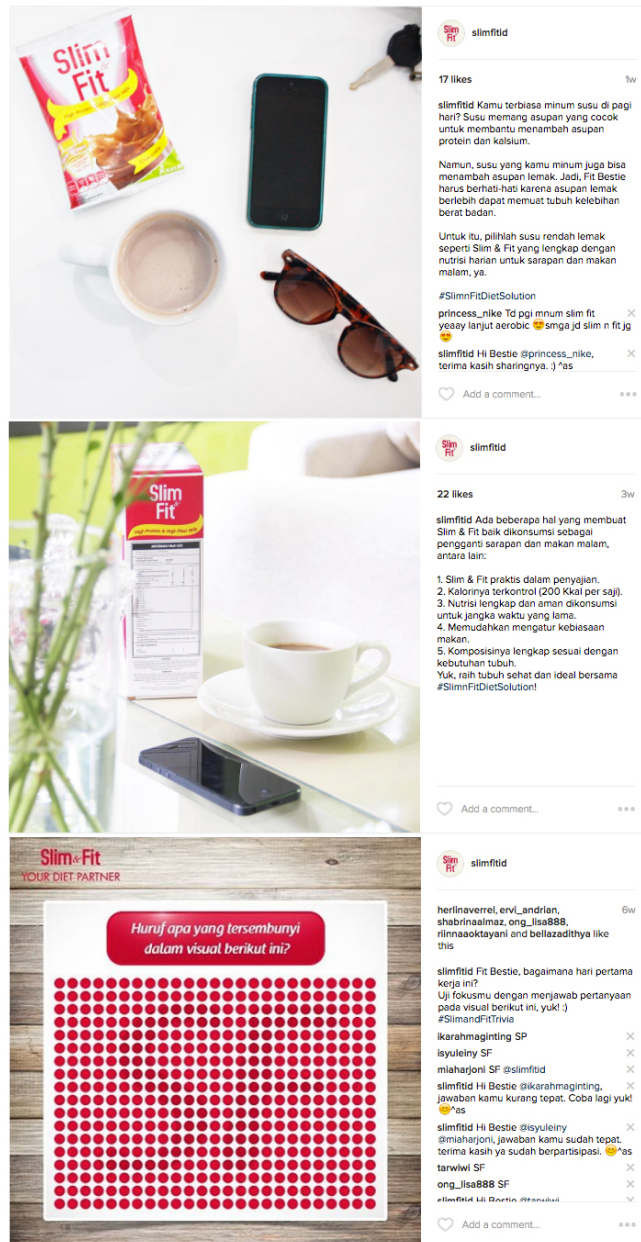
Slim Fit

Slim Fit
slimfitid

17 likes
1w

slimfitid Kamu terbiasa minum susu di pagi hari? Susu memang asupan yang cocok untuk membantu menambah asupan protein dan kalsium.

Namun, susu yang kamu minum juga bisa menambah asupan lemak. Jadi, Fit Bestie harus berhati-hati karena asupan lemak berlebih dapat memuat tubuh kelebihan berat badan.

Untuk itu, pilihlah susu rendah lemak seperti Slim & Fit yang lengkap dengan nutrisi harian untuk sarapan dan makan malam, ya.

#SlimnFitDietSolution

princess_nike Td pgi mnum slim fit yeaay lanjut aerobic 😍smga jd slim n fit jg 😍

slimfitid Hi Bestie @princess_nike, terima kasih sharingnya. :) ^as

Add a comment...

Slim Fit
High Protein & High Fiber Milk

Slim Fit
slimfitid

22 likes
3w

slimfitid Ada beberapa hal yang membuat Slim & Fit baik dikonsumsi sebagai pengganti sarapan dan makan malam, antara lain:

1. Slim & Fit praktis dalam penyajian.
2. Kalorinya terkontrol (200 Kkal per saji).
3. Nutrisi lengkap dan aman dikonsumsi untuk jangka waktu yang lama.
4. Memudahkan mengatur kebiasaan makan.
5. Komposisinya lengkap sesuai dengan kebutuhan tubuh.
Yuk, raih tubuh sehat dan ideal bersama #SlimnFitDietSolution!

Add a comment...

Slim&Fit
YOUR DIET PARTNER

Huruf apa yang tersembunyi dalam visual berikut ini?

Slim Fit
slimfitid

herlinaverrel, ervi_andrian, shabrinaalmaz, ong_lisa888, riinnaoktayani and bellazadithya like this
6w

slimfitid Fit Bestie, bagaimana hari pertama kerja ini?
Uji fokusmu dengan menjawab pertanyaan pada visual berikut ini, yuk! :)
#SlimandFitTrivia

ikarahmaginting SP

isyuleiny SF

miaharjoni SF @slimfitid

slimfitid Hi Bestie @ikarahmaginting, jawaban kamu kurang tepat. Coba lagi yuk! 😊^as

slimfitid Hi Bestie @isyuleiny @miaharjoni, jawaban kamu sudah tepat. Terima kasih ya sudah berpartisipasi. 😊^as

tarwiwi SF

ong_lisa888 SF

slimfitid Hi Bestie @tarwiwi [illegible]

Add a comment...